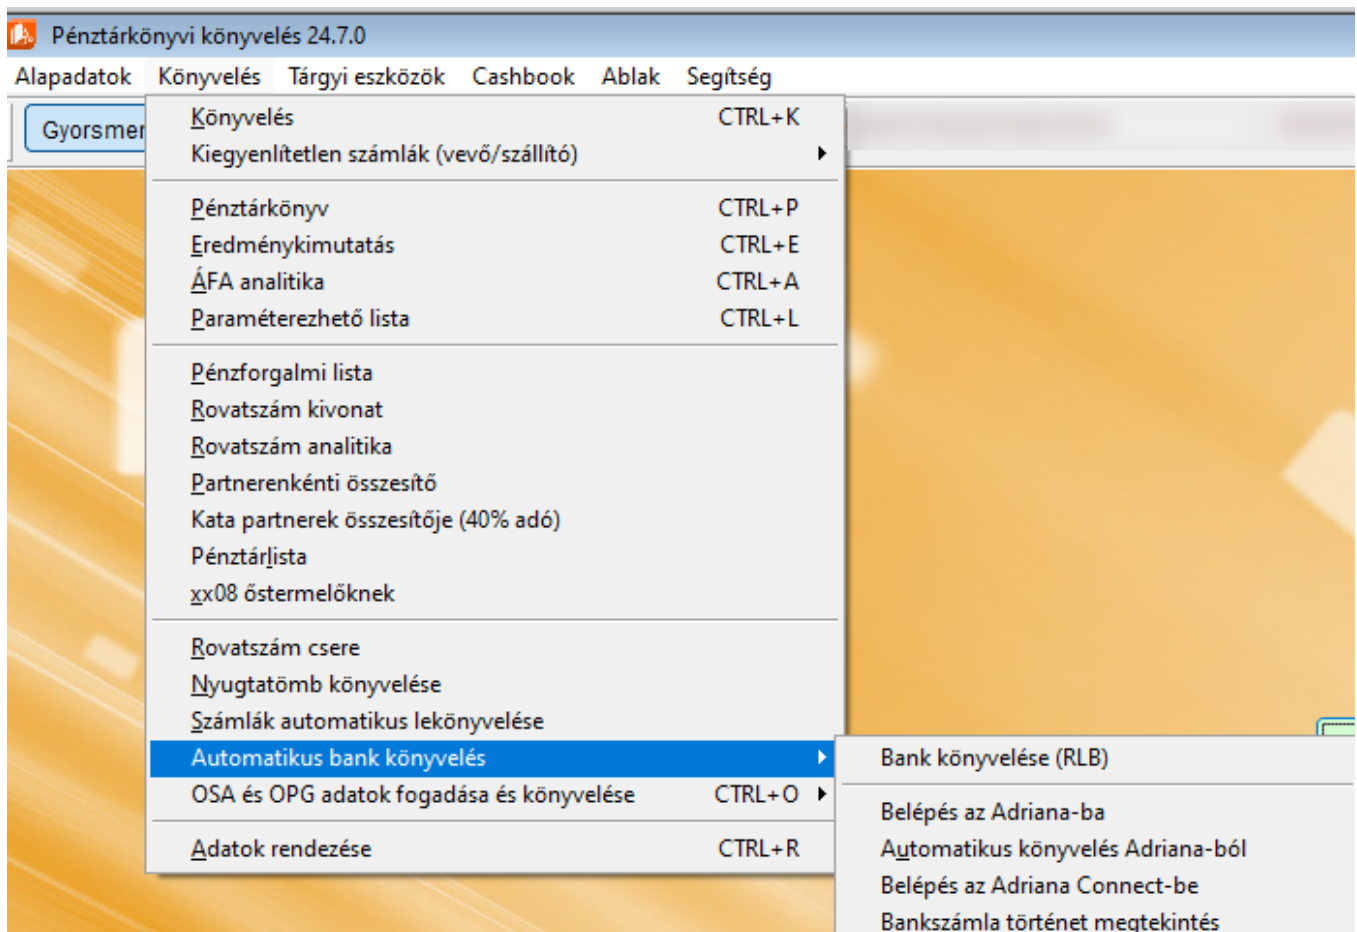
Pénztárkönyvi könyvelés 24.7.0

Alapadatok Könyvelés Tárgyi eszközök Cashbook Ablak Segítség

Gyorsmer

Könyvelés CTRL+K
Kiegyenlítetlen számlák (vevő/szállító)

Pénztárkönyv CTRL+P
Eredménykimutatás CTRL+E
ÁFA analitika CTRL+A
Paraméterezhető lista CTRL+L

Pénzforgalmi lista
Rovatszám kivonat
Rovatszám analitika
Partnerenkénti összesítő
Kata partnerek összesítője (40% adó)
Pénztárlista
xx08 őstermelőknek

Rovatszám csere
Nyugtatömb könyvelése
Számlák automatikus lekönyvelése
Automatikus bank könyvelés
OSA és OPG adatok fogadása és könyvelése CTRL+O

Adatok rendezése CTRL+R

Bank könyvelése (RLB)

Belépés az Adriana-ba
Automatikus könyvelés Adriana-ból
Belépés az Adriana Connect-be
Bankszámla történet megtekintés